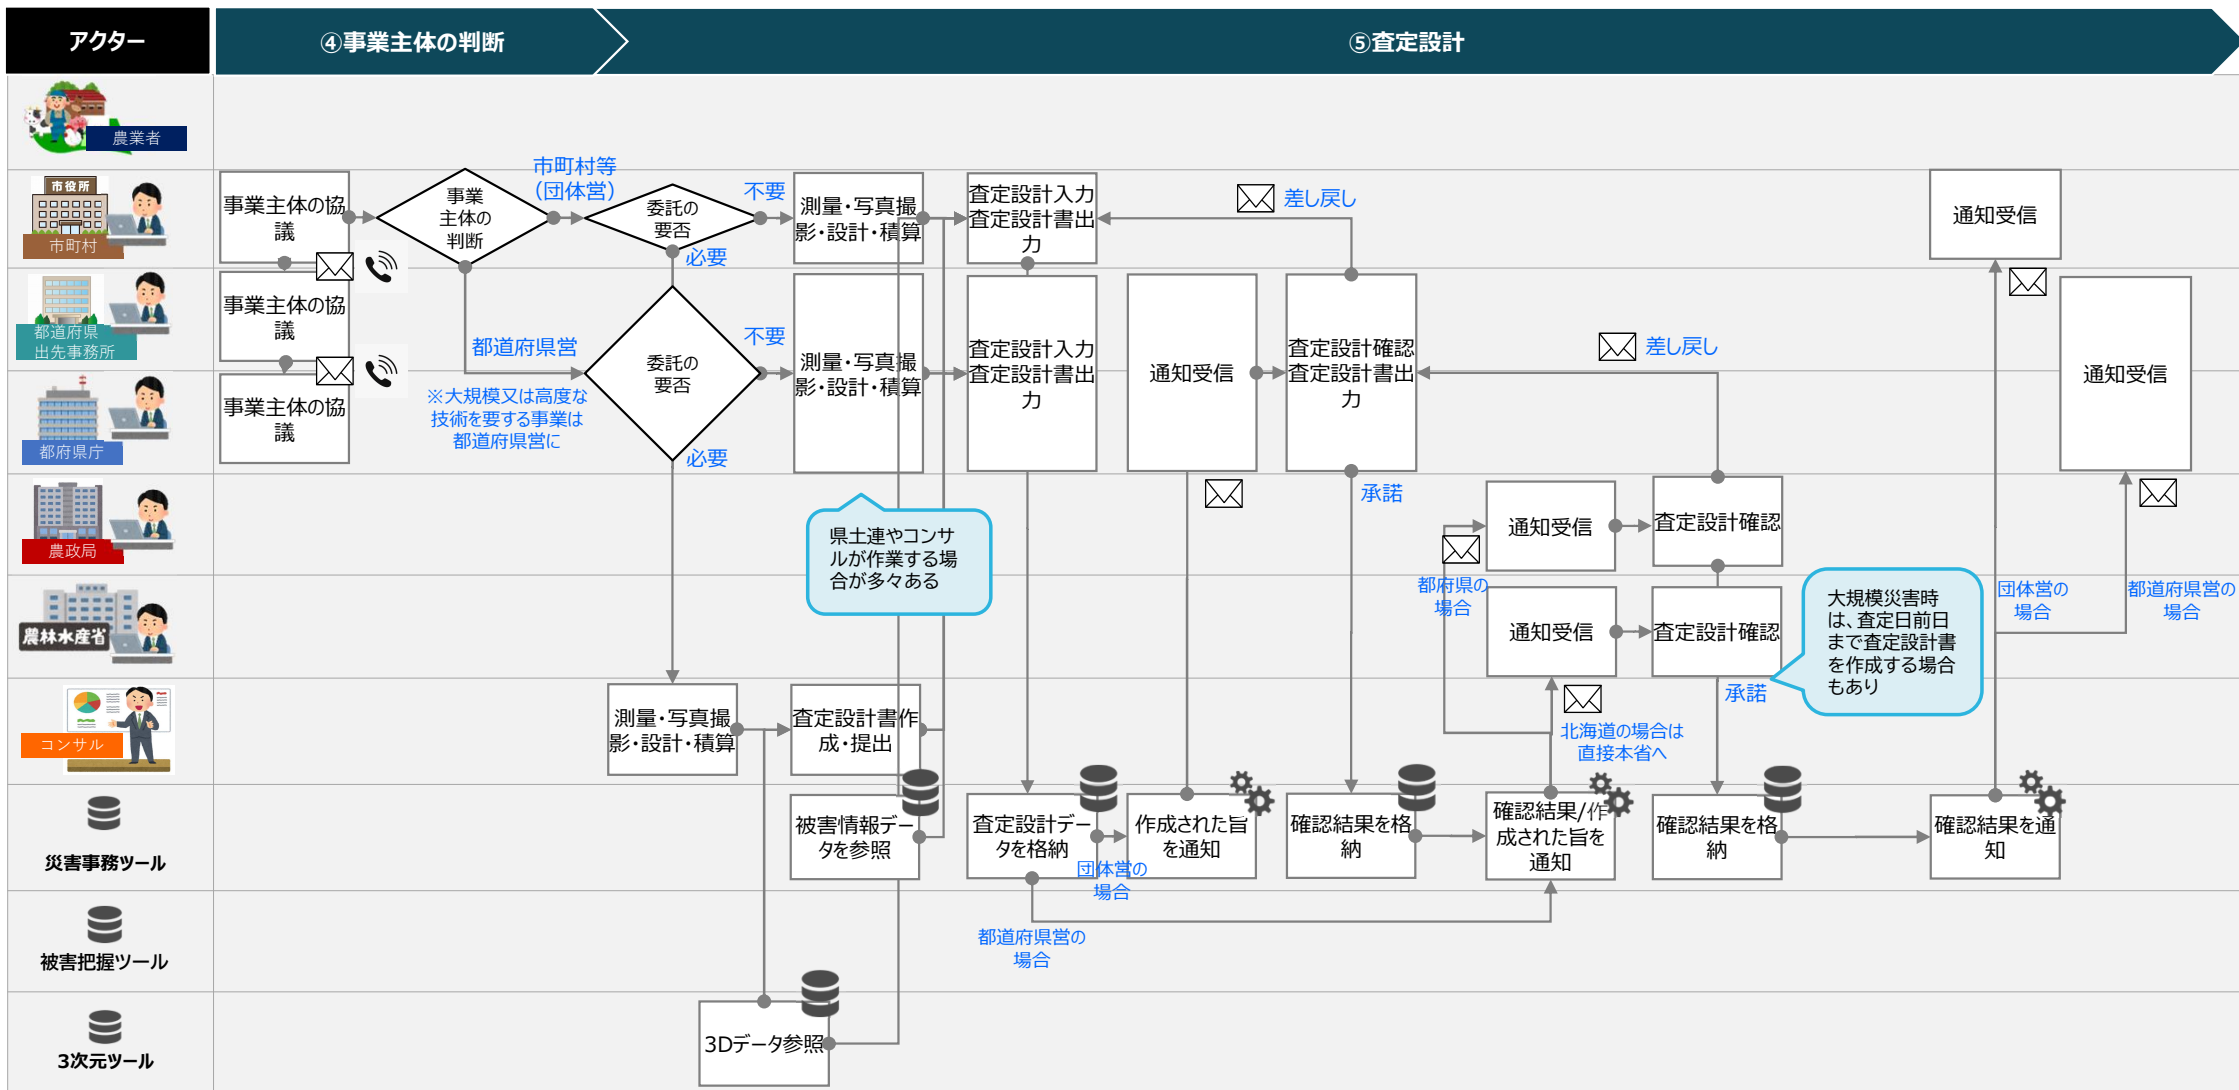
アクター

④事業主体の判断

⑤査定設計

農業者

市役所
市町村

都道府県出先事務所

都道府県庁

農政局

農林水産省

コンサル

災害事務ツール

被害把握ツール

3次元ツール

事業主体の協議

事業主体の協議

事業主体の協議

事業主体の判断

市町村等(団体営)

都道府県営

※大規模又は高度な技術を要する事業は都道府県営に

委託の要否

不要

必要

委託の要否

不要

必要

測量・写真撮影・設計・積算

測量・写真撮影・設計・積算

測量・写真撮影・設計・積算

県土連やコンサルが作業する場合が多々ある

査定設計書作成・提出

被害情報データを参照

3Dデータ参照

査定設計入力査定設計書出力

査定設計入力査定設計書出力

査定設計データを格納

団体営の場合

都道府県営の場合

差し戻し

通知受信

作成された旨を通知

査定設計確認査定設計書出力

承諾

確認結果を格納

差し戻し

通知受信

都府県の場合

通知受信

北海道の場合は直接本省へ

確認結果/作成された旨を通知

査定設計確認

査定設計確認

承諾

確認結果を格納

大規模災害時は、査定日前日まで査定設計書を作成する場合もあり

通知受信

団体営の場合

確認結果を通知

通知受信

都道府県営の場合